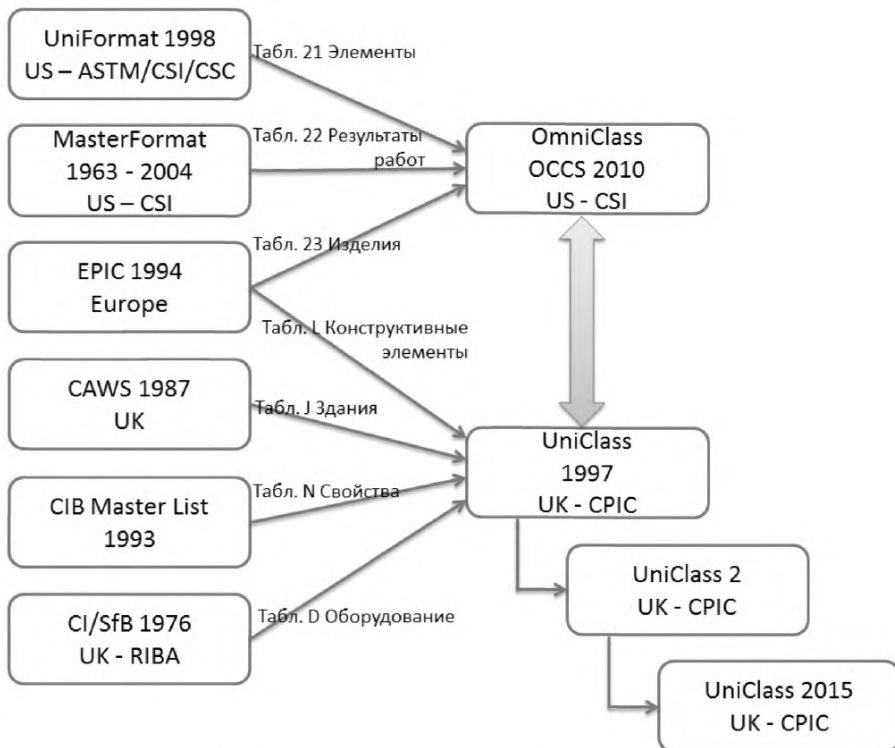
UniFormat 1998
US – ASTM/CSI/CSC

Табл. 21 Элементы

MasterFormat
1963 - 2004
US – CSI

Табл. 22 Результаты работ

OmniClass
OCCS 2010
US - CSI

EPIC 1994
Europe

Табл. 23 Изделия

Табл. L Конструктивные элементы

CAWS 1987
UK

Табл. J Здания

UniClass
1997
UK - CPIC

CIB Master List
1993

Табл. N Свойства

UniClass 2
UK - CPIC

CI/SfB 1976
UK - RIBA

Табл. D Оборудование

UniClass 2015
UK - CPIC